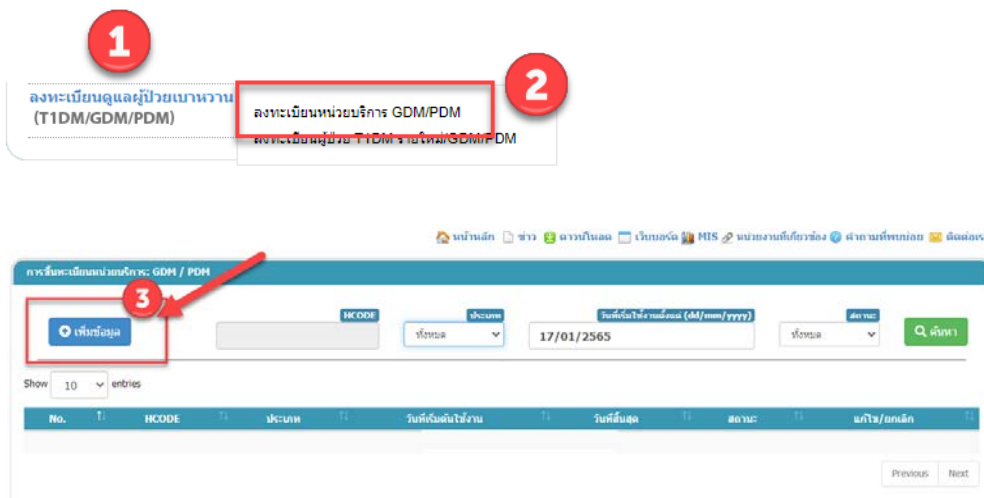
1

ลงทะเบียนดูแลผู้ป่วยเบาหวาน (T1DM/GDM/PDM)

2

ลงทะเบียนหน่วยบริการ GDM/PDM
ลงทะเบียนผู้ป่วย T1DM รายใหม่/GDM/PDM

หน้าหลัก ข่าว ดาวน์โหลด เว็บบอร์ด MIS หน่วยงานที่เกี่ยวข้อง คำถามที่พบบ่อย ติดต่อเรา

การขึ้นทะเบียนหน่วยบริการ: GDM / PDM

3

เพิ่มข้อมูล

HCODE

ประเภท
ทั้งหมด

วันที่เริ่มใช้งานตั้งแต่ (dd/mm/yyyy)
17/01/2565

สถานะ
ทั้งหมด

ค้นหา

Show 10 entries

| No. | HCODE | ประเภท | วันที่เริ่มต้นใช้งาน | วันที่สิ้นสุด | สถานะ | แก้ไข/ยกเลิก |
|---|---|---|---|---|---|---|

Previous Next